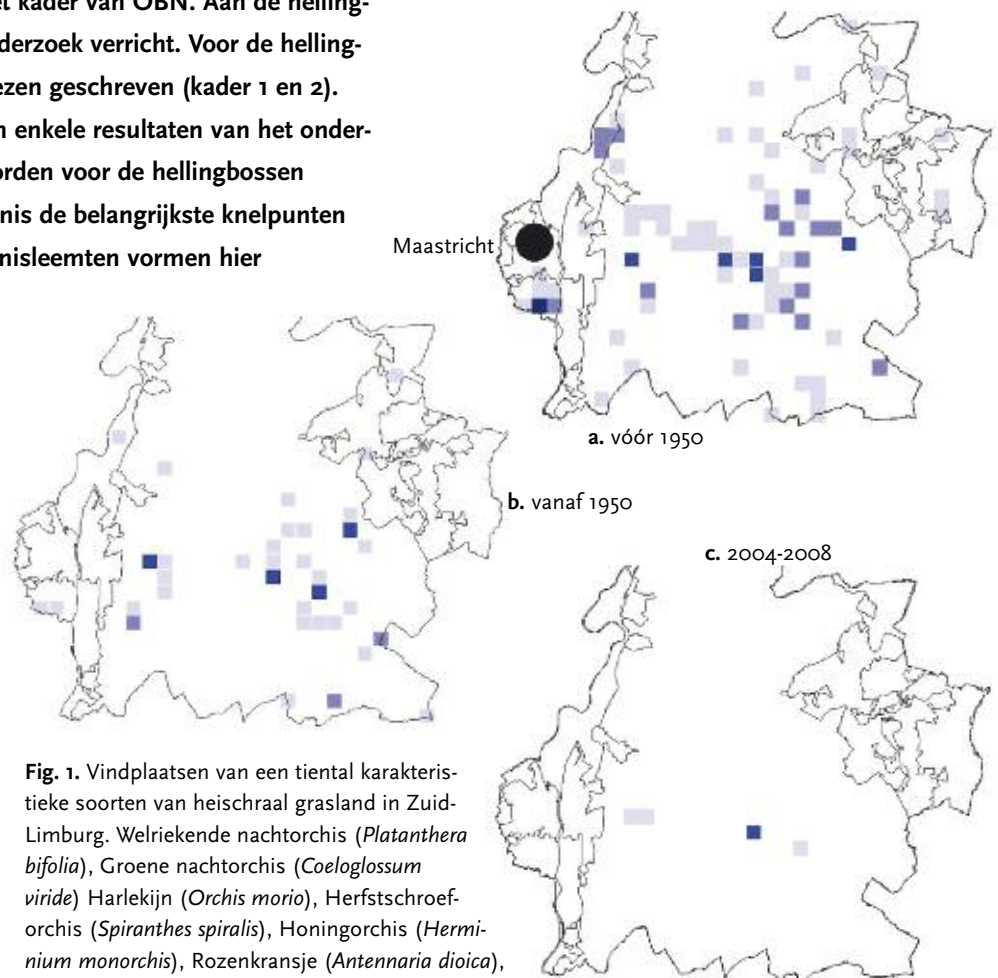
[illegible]t kader van OBN. Aan de helling-
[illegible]derzoek verricht. Voor de helling-
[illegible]ezen geschreven (kader 1 en 2).
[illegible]n enkele resultaten van het onder-
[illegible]orden voor de hellingbossen
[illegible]nis de belangrijkste knelpunten
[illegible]nisleemten vormen hier

Maastricht

a. vóór 1950

b. vanaf 1950

c. 2004-2008

Fig. 1. Vindplaatsen van een tiental karakteristieke soorten van heischraal grasland in Zuid-Limburg. Welriekende nachtorchis (*Platanthera bifolia*), Groene nachtorchis (*Coeloglossum viride*) Harlekijn (*Orchis morio*), Herfstschroeforchis (*Spiranthes spiralis*), Honingorchis (*Herminium monorchis*), Rozenkransje (*Antennaria dioica*),